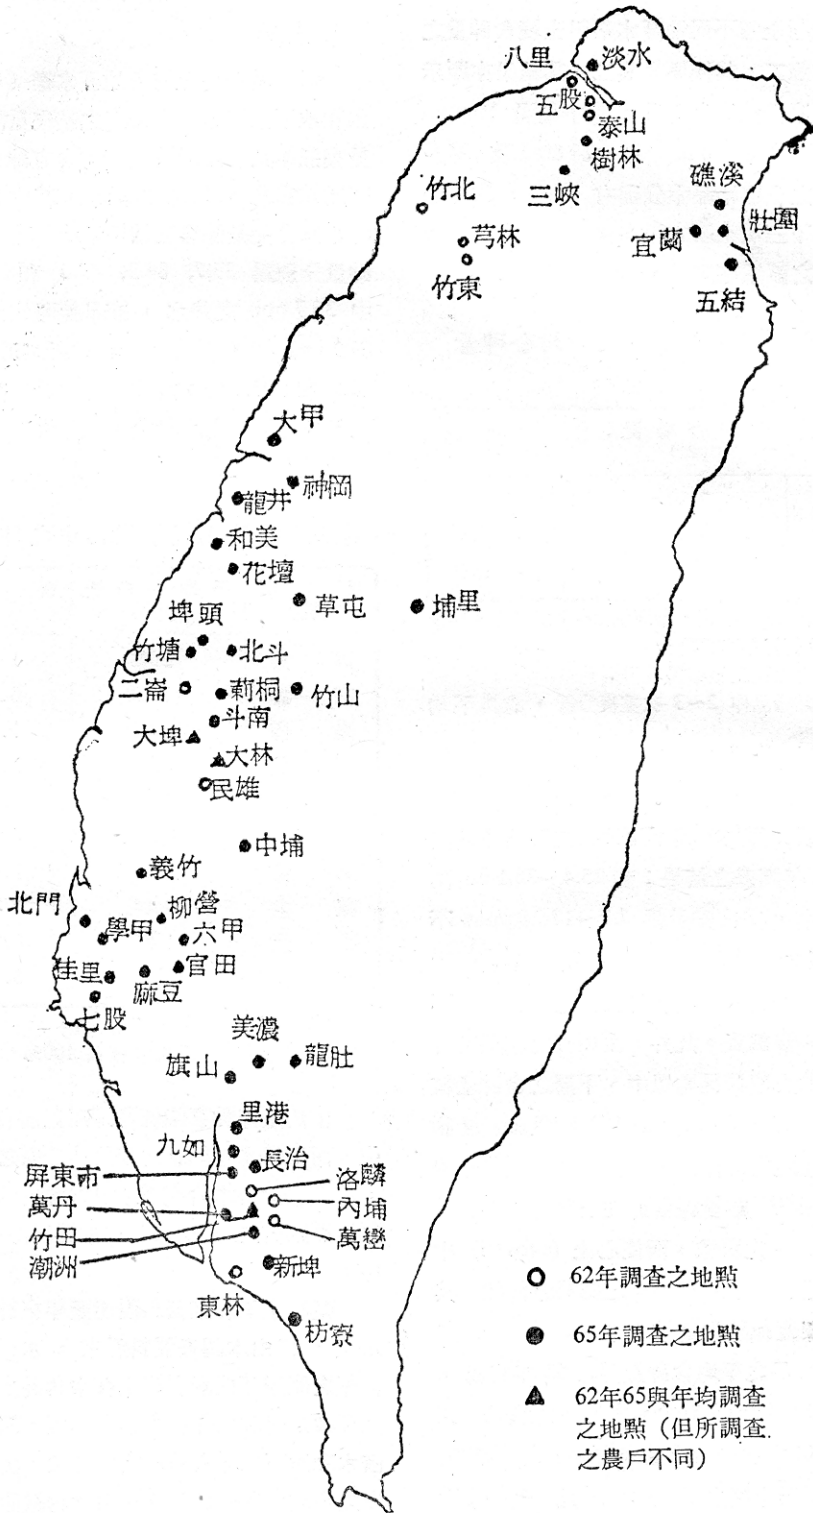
八里
淡水
五股
泰山
樹林
竹北
三峽
礁溪
壯圍
宜蘭
芎林
竹東
五結
大甲
神岡
龍井
和美
花壇
草屯
埔里
埤頭
竹塘
北斗
二崙
莿桐
竹山
斗南
大埤
大林
民雄
中埔
義竹
北門
柳營
學甲
六甲
佳里
官田
麻豆
七股
美濃
旗山
龍肚
里港
九如
屏東市
長治
洛陽
萬丹
內埔
竹田
萬巒
潮洲
新埤
東林
枋寮
62年調查之地點
65年調查之地點
62年65與年均調查之地點（但所調查之農戶不同）